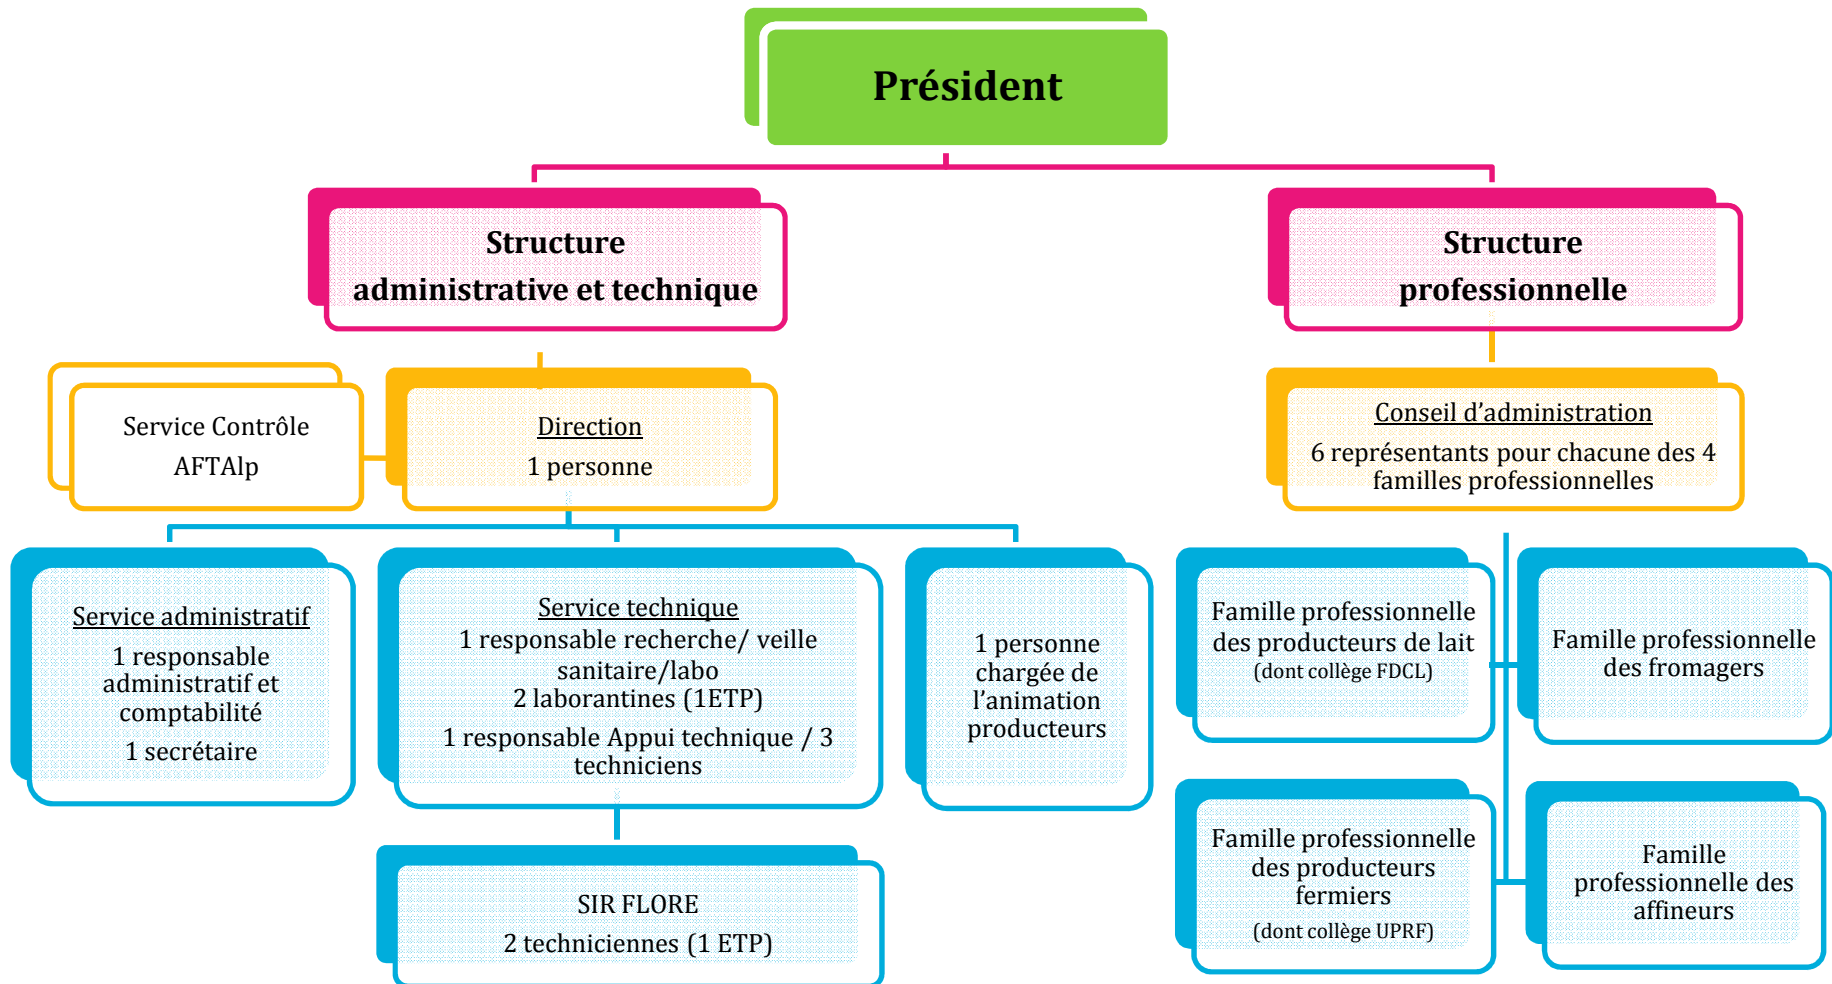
Président

Structure administrative et technique

Structure professionnelle

Service Contrôle AFTAlp

Direction
1 personne

Conseil d'administration
6 représentants pour chacune des 4 familles professionnelles

Service administratif
1 responsable administratif et comptabilité
1 secrétaire

Service technique
1 responsable recherche/ veille sanitaire/labo
2 laborantines (1ETP)
1 responsable Appui technique / 3 techniciens

1 personne chargée de l'animation producteurs

SIR FLORE
2 techniciennes (1 ETP)

Famille professionnelle des producteurs de lait
(dont collège FDCL)

Famille professionnelle des fromagers

Famille professionnelle des producteurs fermiers
(dont collège UPRF)

Famille professionnelle des affineurs